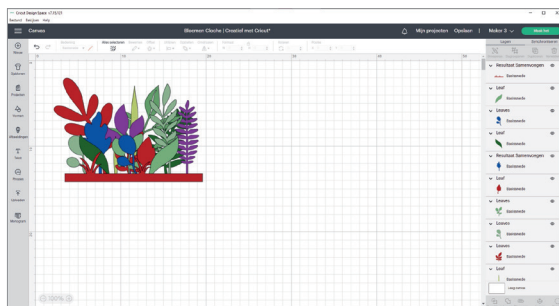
Cricut Design Space v7.15.101
Bestand Bewerken Help

Canvas
Bloemen Cloche | Creatief met Cricut*
Mijn projecten
Opslaan
Maker 3
Maken

Nieuw
Sjablonen
Projecten
Vormen
Afbeeldingen
Tekst
Phones
Uploaden
Monogram

Lagen
Resultaat Samenvoegen
Basisweide
Leaf
Basisweide
Leaves
Basisweide
Leaf
Basisweide
Resultaat Samenvoegen
Basisweide
Leaf
Basisweide
Leaves
Basisweide
Leaves
Basisweide
Leaves
Basisweide
Leaf
Basisweide

100%